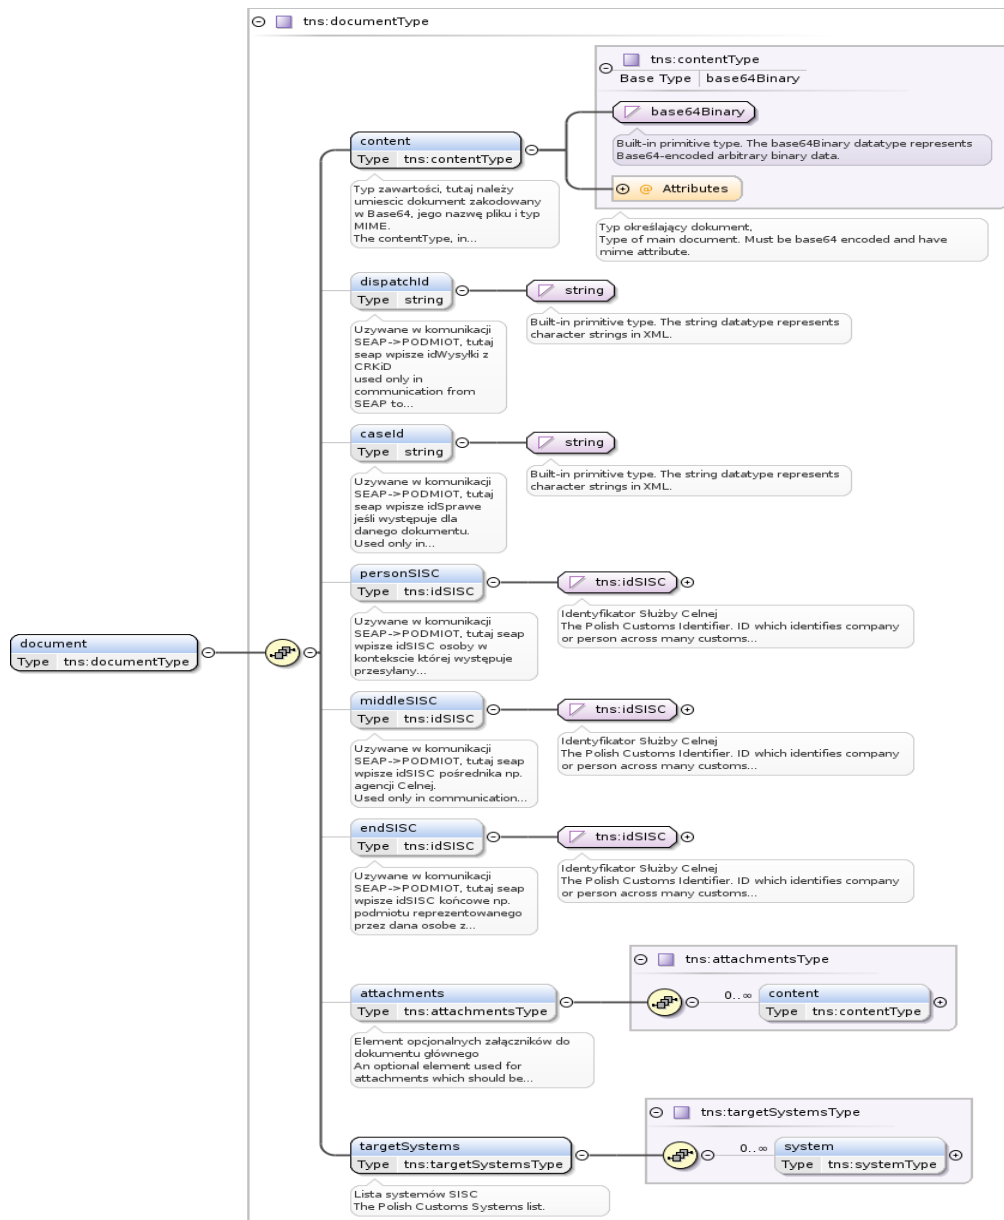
tns:documentType

tns:contentType
Base Type base64Binary

base64Binary

Built-in primitive type. The base64Binary datatype represents Base64-encoded arbitrary binary data.

Attributes

Typ określający dokument,
Type of main document. Must be base64 encoded and have mime attribute.

content
Type tns:contentType

Typ zawartości, tutaj należy umiescic dokument zakodowany w Base64, jego nazwę pliku i typ MIME.
The contentType, in...

dispatchId
Type string

string

Built-in primitive type. The string datatype represents character strings in XML.

Uzywane w komunikacji SEAP->PODMIOT, tutaj seap wpisze idWysyłki z CRKiD
used only in communication from SEAP to...

caseId
Type string

string

Built-in primitive type. The string datatype represents character strings in XML.

Uzywane w komunikacji SEAP->PODMIOT, tutaj seap wpisze idSprawe jeśli występuje dla danego dokumentu.
Used only in...

personSISC
Type tns:idSISC

tns:idSISC

Identyfikator Służby Celnej
The Polish Customs Identifier. ID which identifies company or person across many customs...

Uzywane w komunikacji SEAP->PODMIOT, tutaj seap wpisze idSISC osoby w kontekscie której występuje przesylany...

document
Type tns:documentType

middleSISC
Type tns:idSISC

tns:idSISC

Identyfikator Służby Celnej
The Polish Customs Identifier. ID which identifies company or person across many customs...

Uzywane w komunikacji SEAP->PODMIOT, tutaj seap wpisze idSISC pośrednika np. agencji Celnej.
Used only in communication...

endSISC
Type tns:idSISC

tns:idSISC

Identyfikator Służby Celnej
The Polish Customs Identifier. ID which identifies company or person across many customs...

Uzywane w komunikacji SEAP->PODMIOT, tutaj seap wpisze idSISC końcowe np. podmiotu reprezentowanego przez dana osobe z...

tns:attachmentsType

attachments
Type tns:attachmentsType

0..∞
content
Type tns:contentType

Element opcjonalnych załączników do dokumentu głównego
An optional element used for attachments which should be...

tns:targetSystemsType

targetSystems
Type tns:targetSystemsType

0..∞
system
Type tns:systemType

Lista systemów SISC
The Polish Customs Systems list.